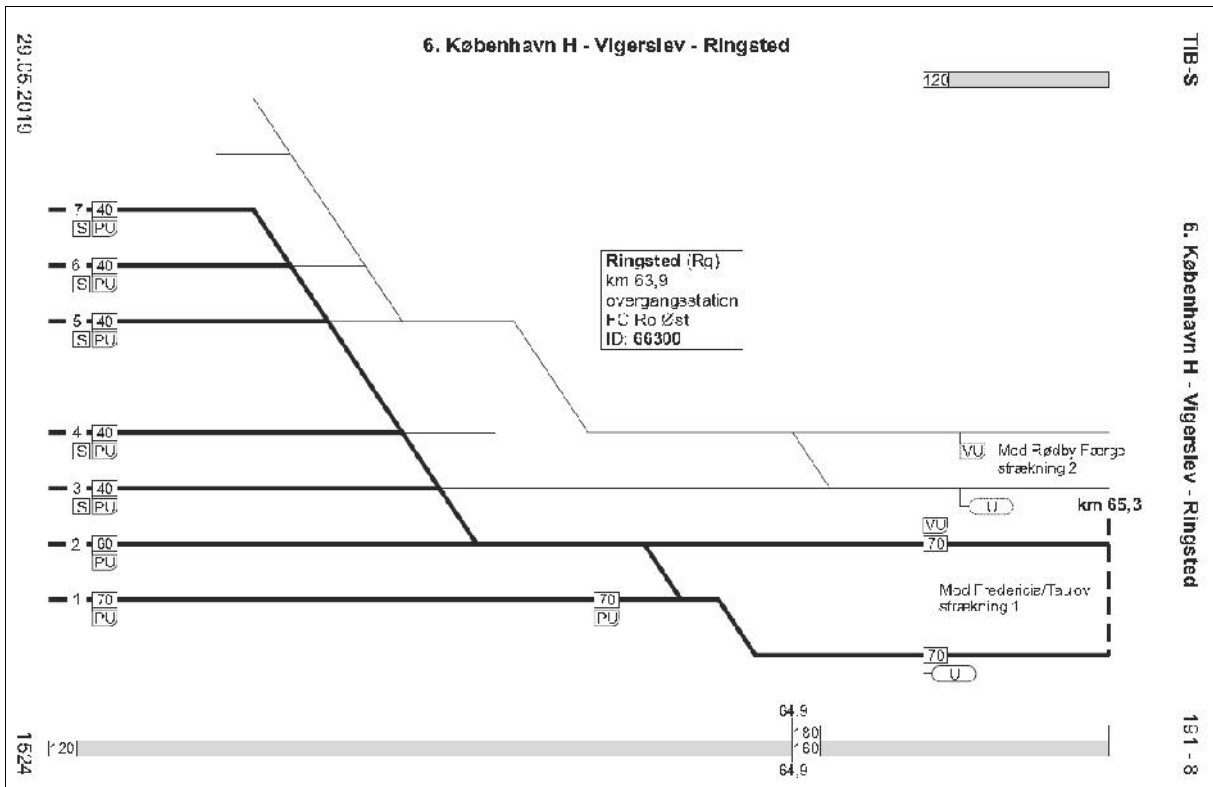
29.05.2019

6. København H - Vigerslev - Ringsted

TIB-S

120

7 40
S PU

6 40
S PU

5 40
S PU

Ringsted (Rg)
km 63,9
overgangsstation
FC Ro Øst
ID: 66300

4 40
S PU

3 40
S PU

VU Mod Rødby Færge
strækning 2

U

km 65,3

VU
70

2 60
PU

Mod Fredericia/Taulov
strækning 1

1 70
PU

70
PU

70
U

64,9
120
80
60
64,9

1524

6. København H - Vigerslev - Ringsted

161 - 8